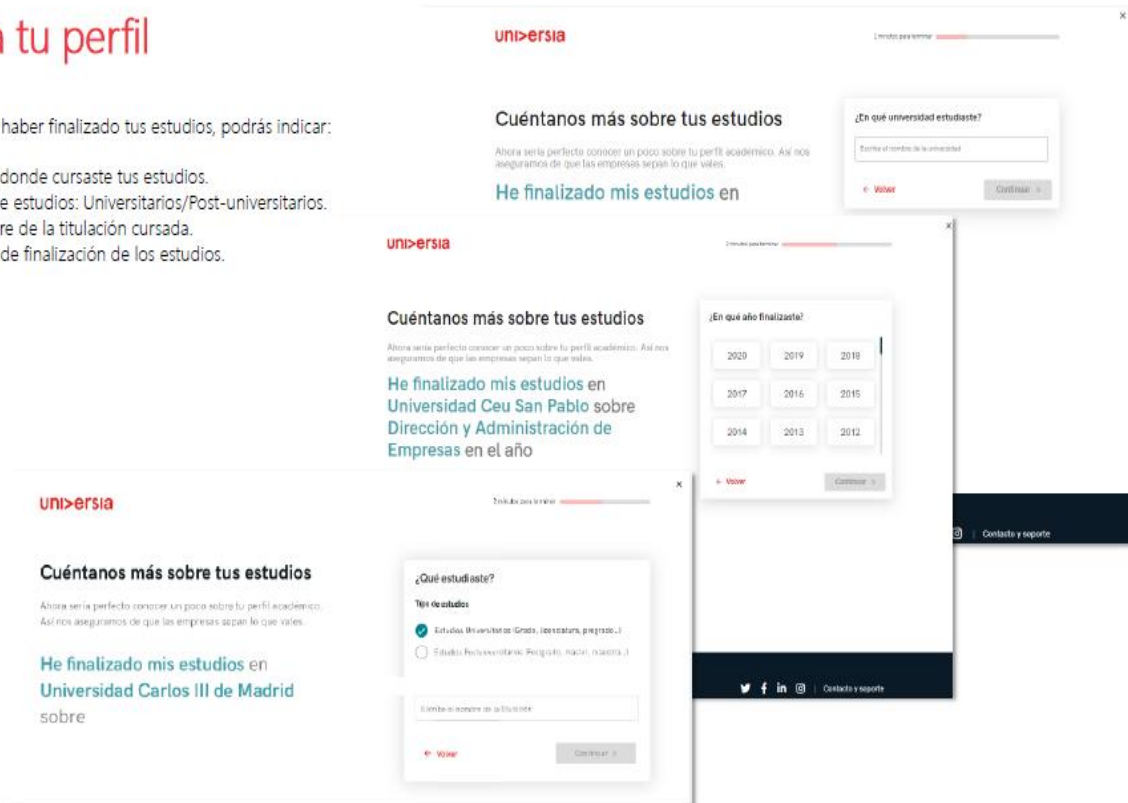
a tu perfil

haber finalizado tus estudios, podrás indicar:

donde cursaste tus estudios.
e estudios: Universitarios/Post-universitarios.
re de la titulación cursada.
de finalización de los estudios.

uni>ersia

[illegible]

×

Cuéntanos más sobre tus estudios

Ahora sería perfecto conocer un poco sobre tu perfil académico. Así nos aseguramos de que las empresas sepan lo que vales.

He finalizado mis estudios en

¿En qué universidad estudiaste?

Escribe el nombre de la universidad

← Volver

Continuar >

uni>ersia

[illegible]

×

Cuéntanos más sobre tus estudios

Ahora sería perfecto conocer un poco sobre tu perfil académico. Así nos aseguramos de que las empresas sepan lo que vales.

He finalizado mis estudios en Universidad Ceu San Pablo sobre Dirección y Administración de Empresas en el año

¿En qué año finalizaste?

| 2020 | 2019 | 2018 |
|---|---|---|
| 2017 | 2016 | 2015 |
| 2014 | 2013 | 2012 |

← Volver

Continuar >

Contacto y soporte

uni>ersia

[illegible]

×

Cuéntanos más sobre tus estudios

Ahora sería perfecto conocer un poco sobre tu perfil académico. Así nos aseguramos de que las empresas sepan lo que vales.

He finalizado mis estudios en Universidad Carlos III de Madrid sobre

¿Qué estudiaste?

Tipo de estudios

Estudios Universitarios (Grado, licenciatura, pregrado...)

Estudios Postuniversitarios (Posgrado, máster, maestría...)

Escribe el nombre de la titulación

← Volver

Continuar >

Contacto y soporte